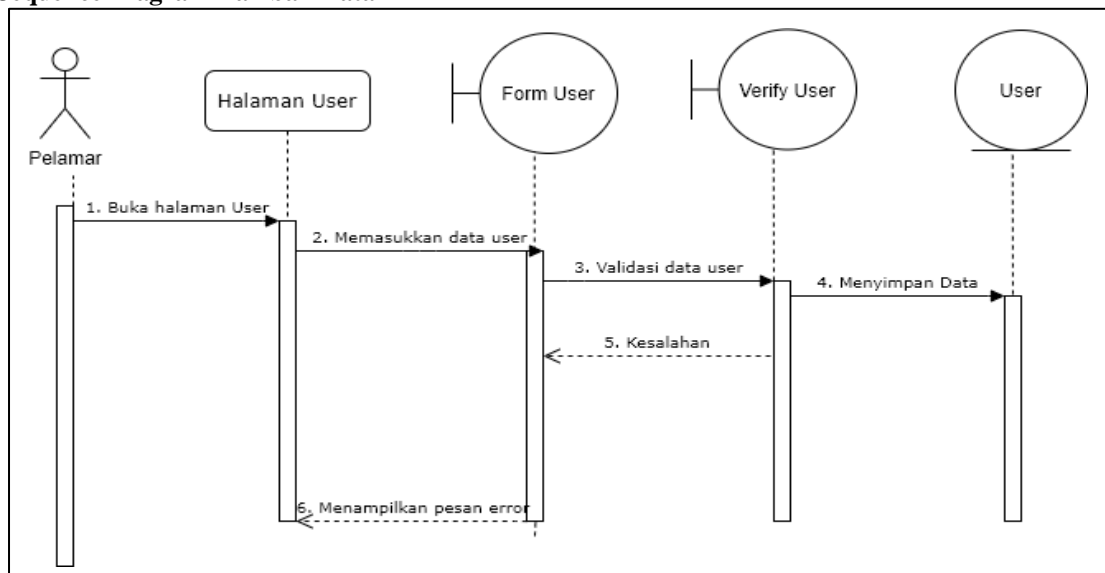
Sequence Diagram Tambah Data

Pelamar

Halaman User

Form User

Verify User

User

1. Buka halaman User

2. Memasukkan data user

3. Validasi data user

4. Menyimpan Data

5. Kesalahan

6. Menampilkan pesan error